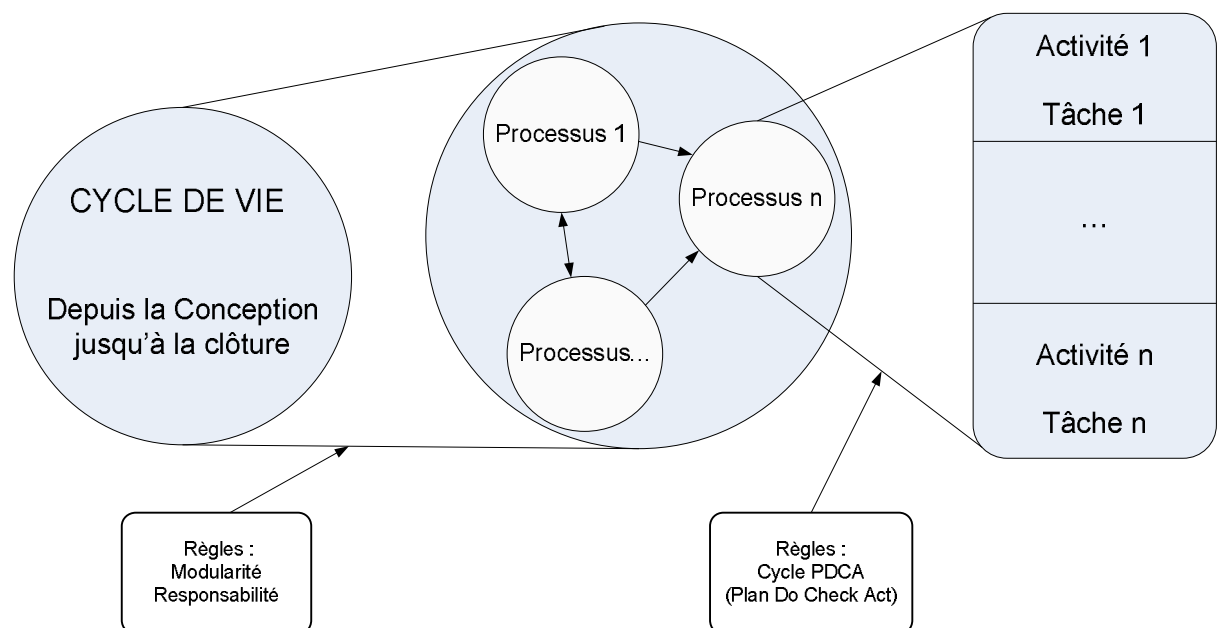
CYCLE DE VIE

Depuis la Conception jusqu'à la clôture

Processus 1

Processus n

Processus...

Activité 1

Tâche 1

...

Activité n

Tâche n

Règles :
Modularité
Responsabilité

Règles :
Cycle PDCA
(Plan Do Check Act)